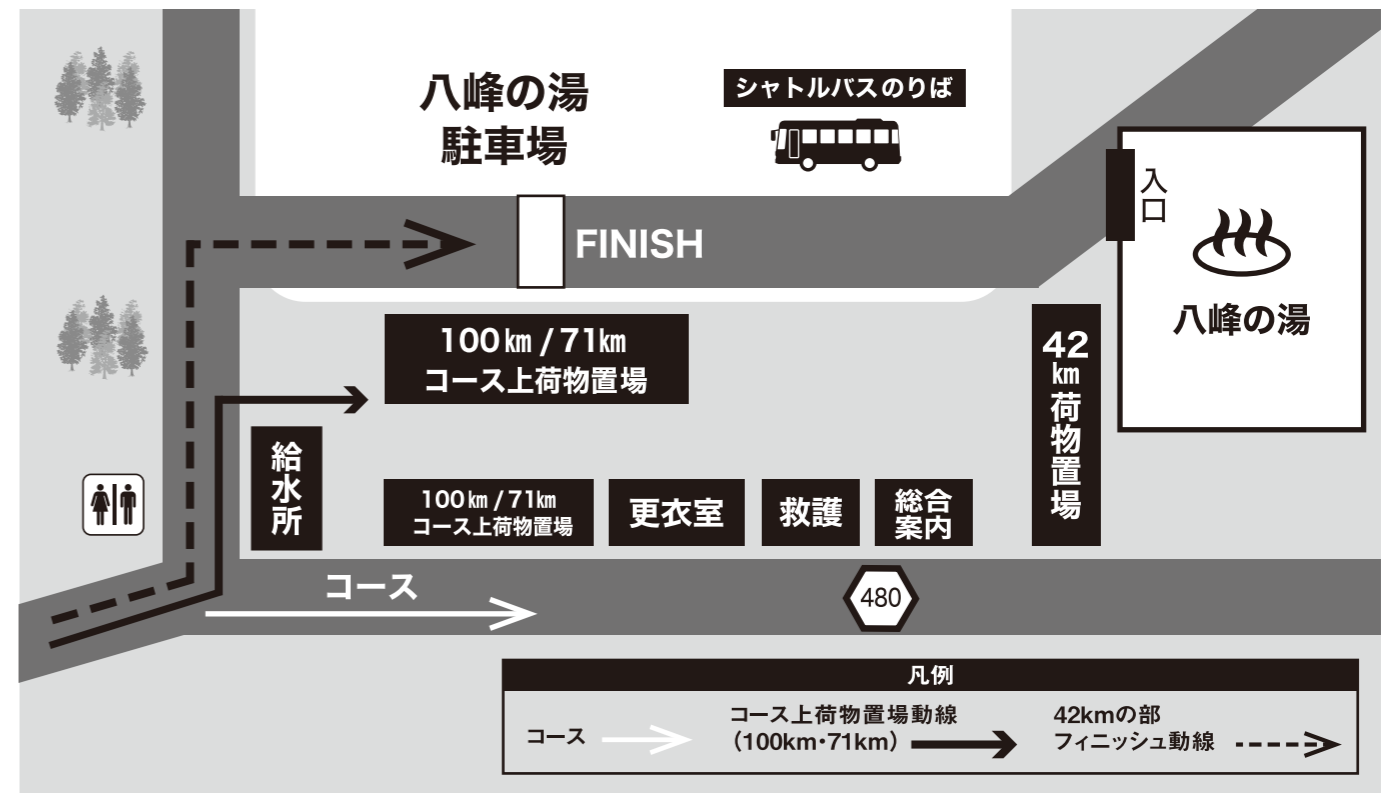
八峰の湯
駐車場

シャトルバスのりば

FINISH

入口

八峰の湯

100㎞ / 71㎞
コース上荷物置場

42㎞
荷物置場

給水所

100㎞ / 71㎞
コース上荷物置場

更衣室

救護

総合案内

コース

480

凡例

| コース | コース上荷物置場動線 (100km・71km) | 42kmの部 フィニッシュ動線 |
|---|---|---|